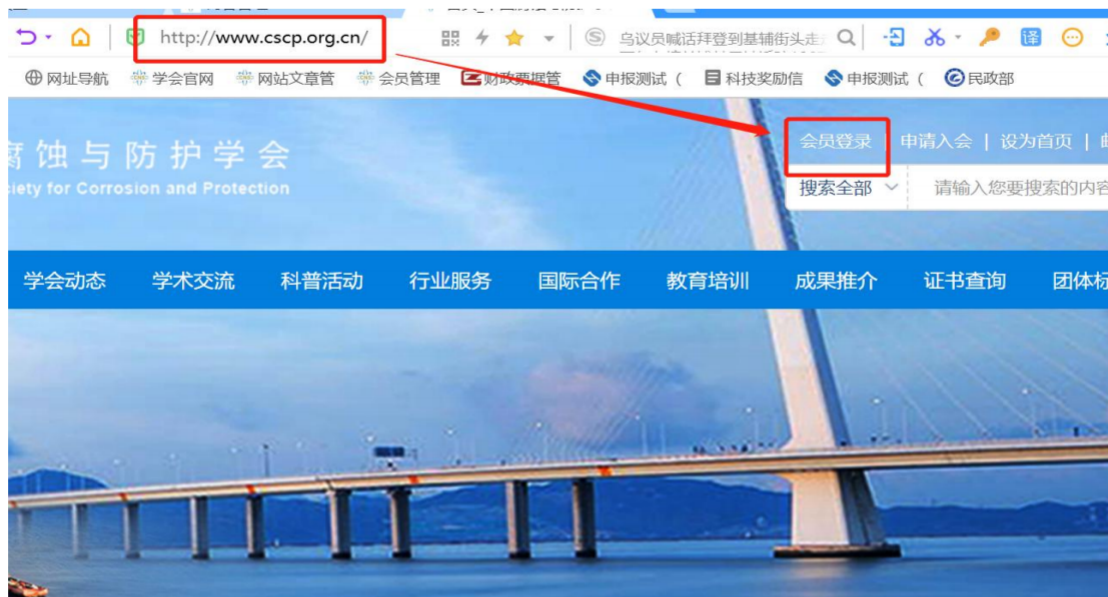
http://www.cscp.org.cn/

乌议员喊话拜登到基辅街头走

网址导航 学会官网 网站文章管 会员管理 财政票据管 申报测试（ 科技奖励信 申报测试（ 民政部

腐蚀与防护学会
ciety for Corrosion and Protection

会员登录 | 申请入会 | 设为首页 |

搜索全部 请输入您要搜索的内容

学会动态 学术交流 科普活动 行业服务 国际合作 教育培训 成果推介 证书查询 团体标